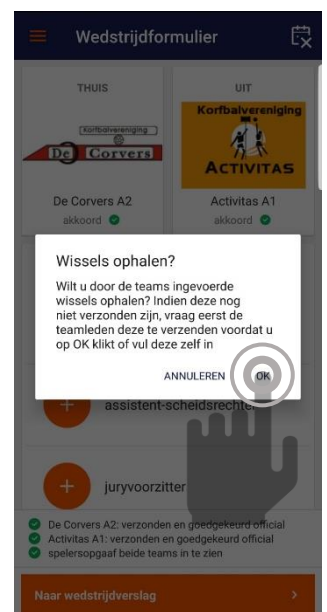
Wedstrijdformulier

THUIS

UIT

Korfbalvereniging De Corvers

Korfbalvereniging ACTIVITAS

De Corvers A2
akkoord

Activitas A1
akkoord

Wissels ophalen?

Wilt u door de teams ingevoerde wissels ophalen? Indien deze nog niet verzonden zijn, vraag eerst de teamleden deze te verzenden voordat u op OK klikt of vul deze zelf in

ANNULEREN OK

+ assistent-scheidsrechter

+ juryvoorzitter

De Corvers A2: verzonden en goedgekeurd official
Activitas A1: verzonden en goedgekeurd official
spelersopgaaf beide teams in te zien

Naar wedstrijdverslag >